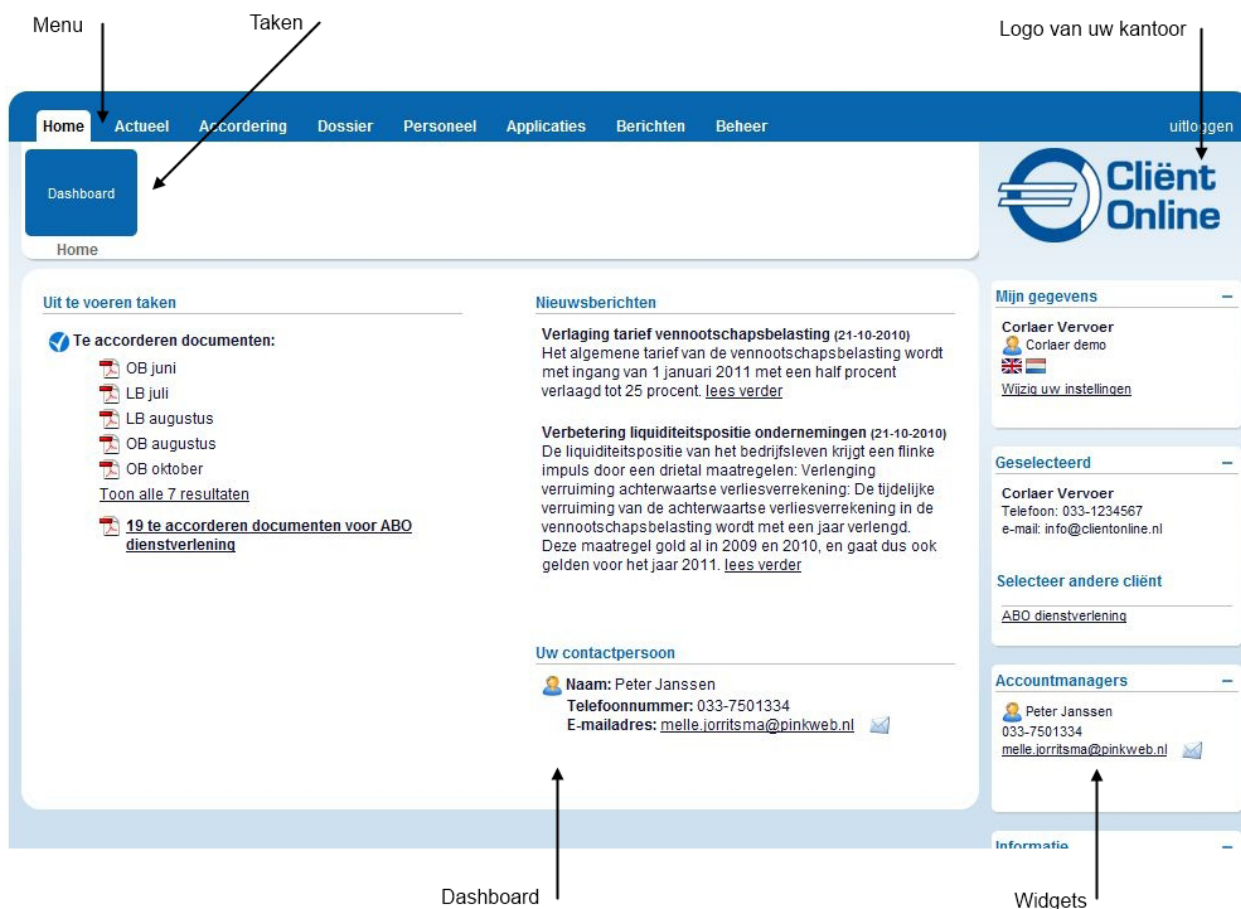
Menu

Taken

Logo van uw kantoor

Home Actueel Accordering Dossier Personeel Applicaties Berichten Beheer uitloggen

Dashboard

Home

Cliënt Online

Uit te voeren taken

Te accorderen documenten:

OB juni

LB juli

LB augustus

OB augustus

OB oktober

Toon alle 7 resultaten

19 te accorderen documenten voor ABO dienstverlening

Nieuwsberichten

Verlaging tarief vennootschapsbelasting (21-10-2010)
Het algemene tarief van de vennootschapsbelasting wordt met ingang van 1 januari 2011 met een half procent verlaagd tot 25 procent. lees verder

Verbetering liquiditeitspositie ondernemingen (21-10-2010)
De liquiditeitspositie van het bedrijfsleven krijgt een flinke impuls door een drietal maatregelen: Verlenging verruiming achterwaartse verliesverrekening: De tijdelijke verruiming van de achterwaartse verliesverrekening in de vennootschapsbelasting wordt met een jaar verlengd. Deze maatregel gold al in 2009 en 2010, en gaat dus ook gelden voor het jaar 2011. lees verder

Uw contactpersoon

Naam: Peter Janssen
Telefoonnummer: 033-7501334
E-mailadres: melle.jorritsma@pinkweb.nl

Mijn gegevens –

Corlaer Vervoer
Corlaer demo

Wijzig uw instellingen

Geselecteerd –

Corlaer Vervoer
Telefoon: 033-1234567
e-mail: info@clientonline.nl

Selecteer andere cliënt

ABO dienstverlening

Accountmanagers –

Peter Janssen
033-7501334
melle.jorritsma@pinkweb.nl

Informatie –

Dashboard

Widgets